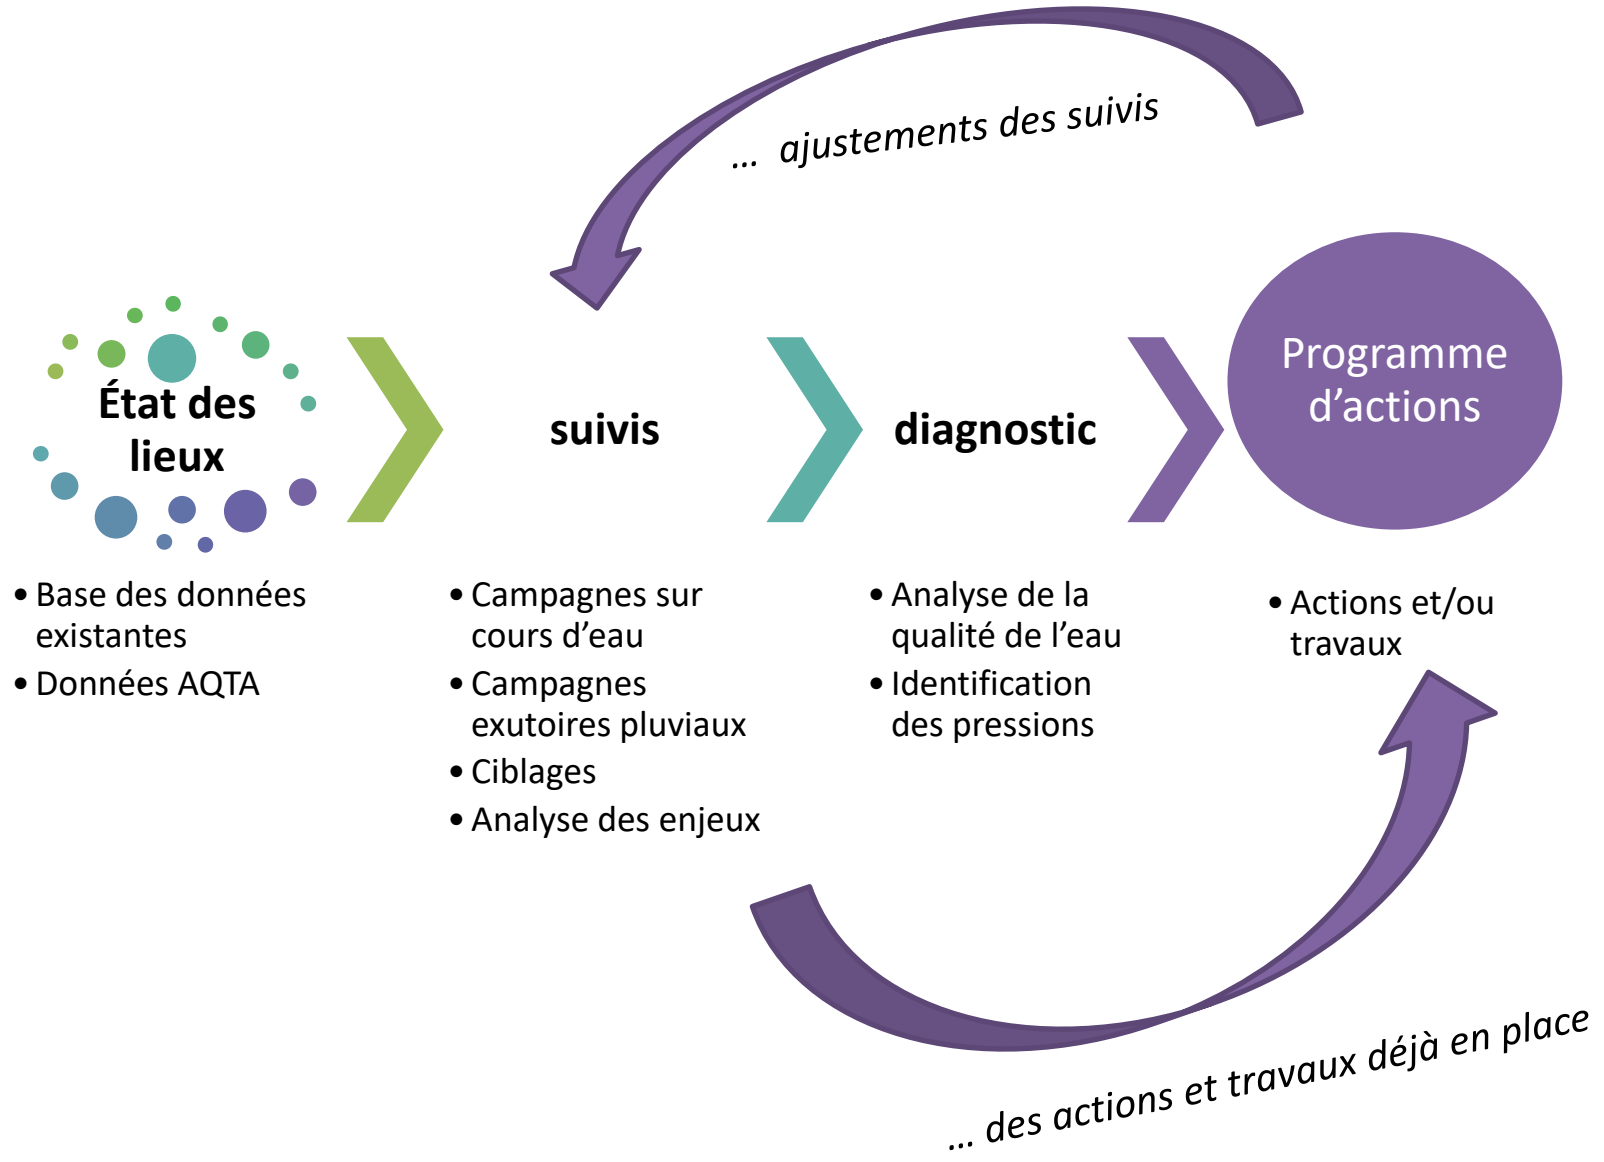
... ajustements des suivis

État des lieux

suivis

diagnostic

Programme d'actions

• Base des données existantes
• Données AQTA

• Campagnes sur cours d'eau
• Campagnes exutoires pluviaux
• Ciblages
• Analyse des enjeux

• Analyse de la qualité de l'eau
• Identification des pressions

• Actions et/ou travaux

... des actions et travaux déjà en place